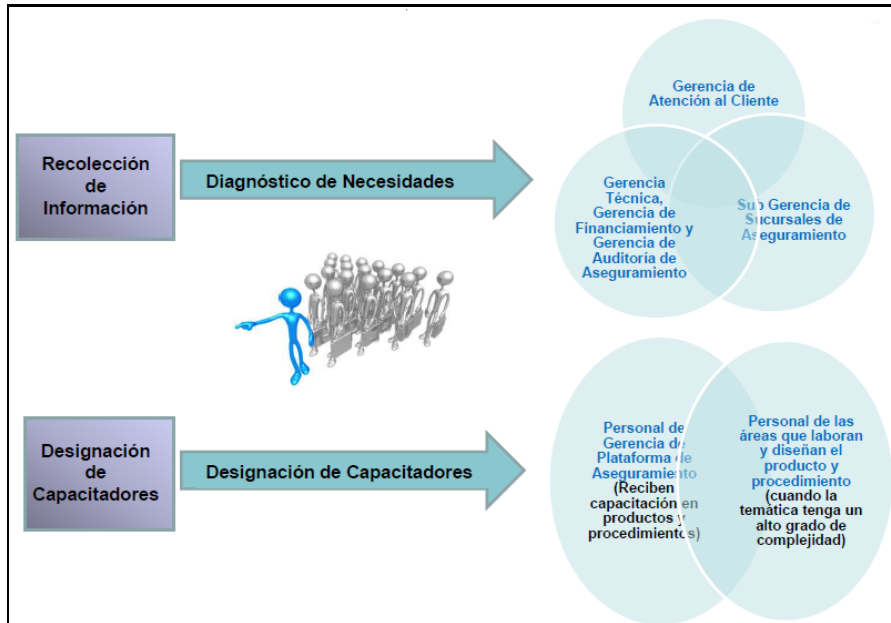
Recolección de Información

Diagnóstico de Necesidades

Gerencia de Atención al Cliente

Gerencia Técnica, Gerencia de Financiamiento y Gerencia de Auditoría de Aseguramiento

Sub Gerencia de Sucursales de Aseguramiento

Designación de Capacitadores

Designación de Capacitadores

Personal de Gerencia de Plataforma de Aseguramiento (Reciben capacitación en productos y procedimientos)

Personal de las áreas que laboran y diseñan el producto y procedimiento (cuando la temática tenga un alto grado de complejidad)